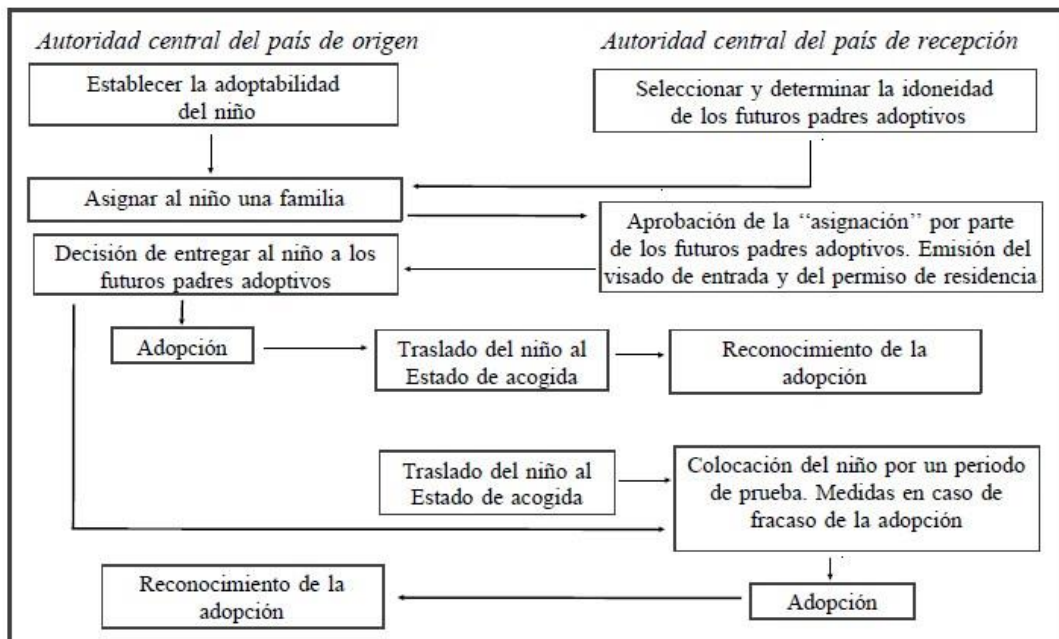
Autoridad central del país de origen

Autoridad central del país de recepción

Establecer la adoptabilidad del niño

Seleccionar y determinar la idoneidad de los futuros padres adoptivos

Asignar al niño una familia

Aprobación de la ''asignación'' por parte de los futuros padres adoptivos. Emisión del visado de entrada y del permiso de residencia

Decisión de entregar al niño a los futuros padres adoptivos

Adopción

Traslado del niño al Estado de acogida

Reconocimiento de la adopción

Traslado del niño al Estado de acogida

Colocación del niño por un periodo de prueba. Medidas en caso de fracaso de la adopción

Reconocimiento de la adopción

Adopción